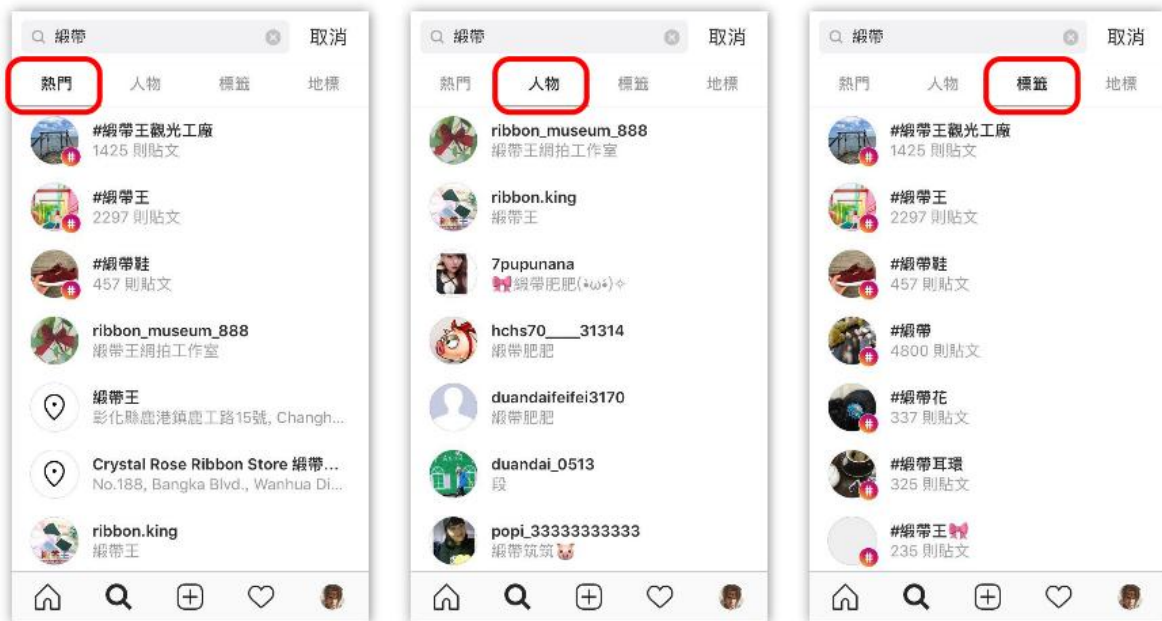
緞帶 取消

熱門 人物 標籤 地標

#緞帶王觀光工廠
1425 則貼文

#緞帶王
2297 則貼文

#緞帶鞋
457 則貼文

ribbon_museum_888
緞帶王絹拍工作室

緞帶王
彰化縣鹿港鎮鹿工路15號, Changh...

Crystal Rose Ribbon Store 緞帶...
No.188, Bangka Blvd., Wanhua Di...

ribbon.king
緞帶王

緞帶 取消

熱門 人物 標籤 地標

ribbon_museum_888
緞帶王絹拍工作室

ribbon.king
緞帶王

7pupunana
🎀緞帶肥肥(*ω*)✧

hchs70____31314
緞帶肥肥

duandaifeifei3170
緞帶肥肥

duandai_0513
段

popi_33333333333
緞帶筑筑🐷

緞帶 取消

熱門 人物 標籤 地標

#緞帶王觀光工廠
1425 則貼文

#緞帶王
2297 則貼文

#緞帶鞋
457 則貼文

#緞帶
4800 則貼文

#緞帶花
337 則貼文

#緞帶耳環
325 則貼文

#緞帶王🎀
235 則貼文